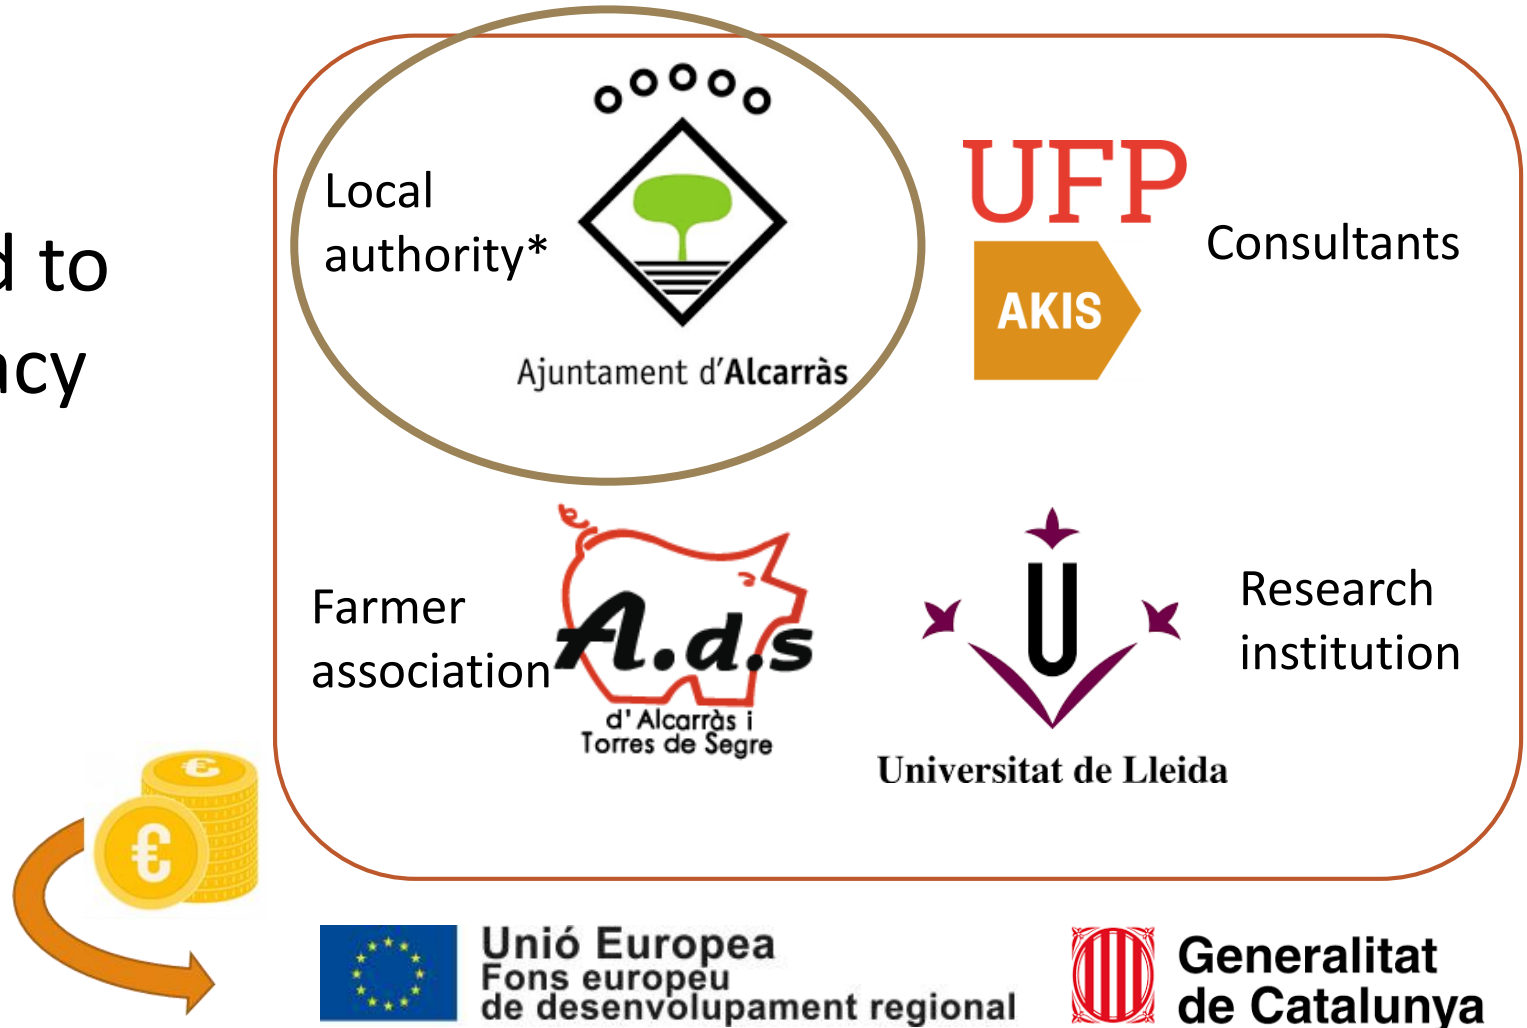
d to
acy

Local authority*

Ajuntament d'Alcarràs

UFP
AKIS
Consultants

Farmer association

A.d.s
d' Alcarràs i Torres de Segre

Universitat de Lleida

Research institution

Unió Europea
Fons europeu de desenvolupament regional

Generalitat de Catalunya